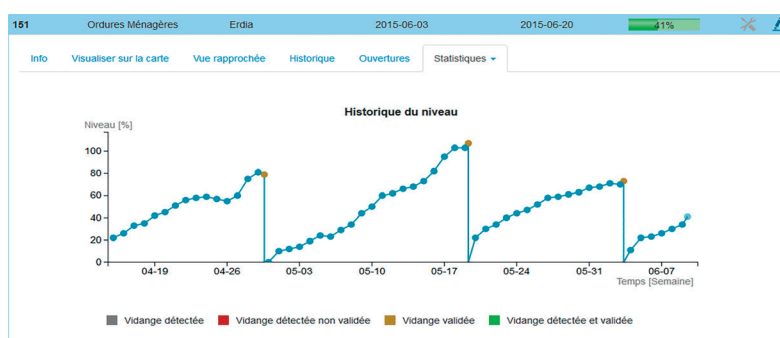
151 Ordures Ménagères Erdia 2015-06-03 2015-06-20 41%

Info Visualiser sur la carte Vue rapprochée Historique Ouvertures Statistiques

Historique du niveau

Niveau [%]

100
80
60
40
20
0

04-19 04-26 05-03 05-10 05-17 05-24 05-31 06-07

Temps [Semaine]

Vidange détectée Vidange détectée non validée Vidange validée Vidange détectée et validée